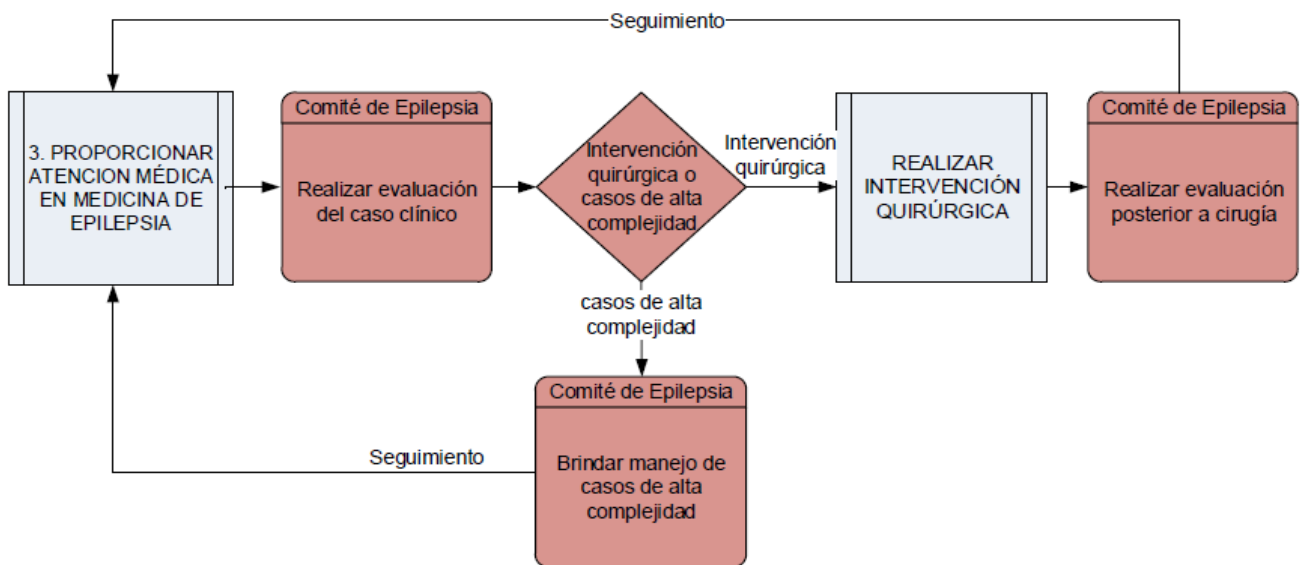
Seguimiento

3. PROPORCIONAR ATENCION MÉDICA EN MEDICINA DE EPILEPSIA

Comité de Epilepsia
Realizar evaluación del caso clínico

Intervención quirúrgica o casos de alta complejidad

Intervención quirúrgica

REALIZAR INTERVENCIÓN QUIRÚRGICA

Comité de Epilepsia
Realizar evaluación posterior a cirugía

casos de alta complejidad

Comité de Epilepsia
Brindar manejo de casos de alta complejidad

Seguimiento